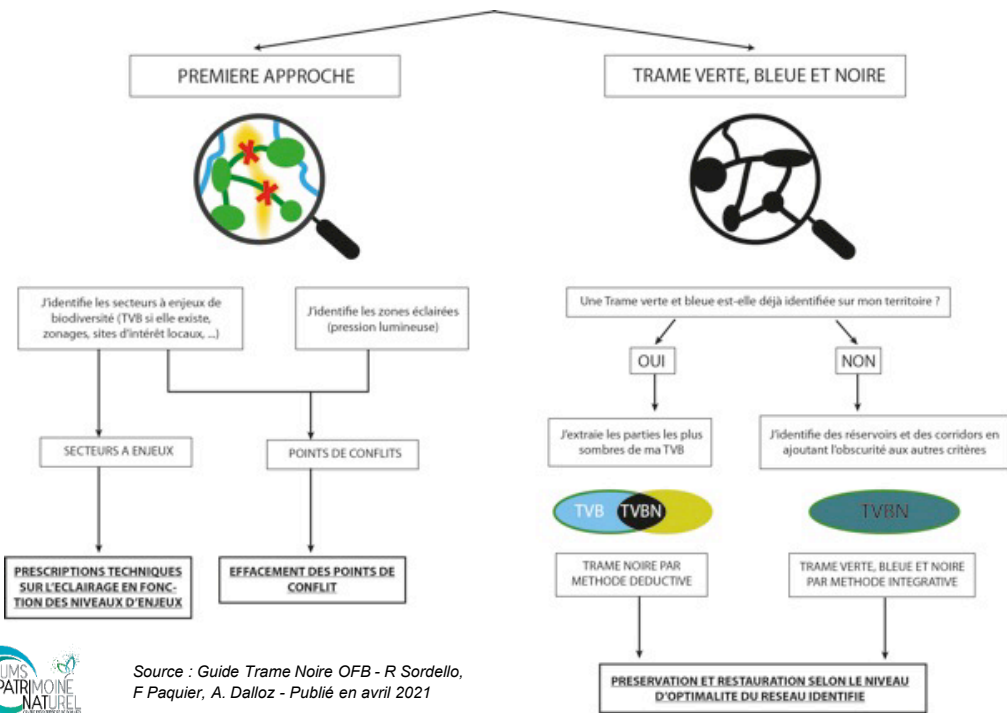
PREMIERE APPROCHE

TRAME VERTE, BLEUE ET NOIRE

J'identifie les secteurs à enjeux de biodiversité (TVB si elle existe, zonages, sites d'intérêt locaux, ...)

J'identifie les zones éclairées (pression lumineuse)

SECTEURS A ENJEUX

POINTS DE CONFLITS

PRESCRIPTIONS TECHNIQUES SUR L'ECLAIRAGE EN FONCTION DES NIVEAUX D'ENJEUX

EFFACEMENT DES POINTS DE CONFLIT

Une Trame verte et bleue est-elle déjà identifiée sur mon territoire ?

OUI

NON

J'extraie les parties les plus sombres de ma TVB

J'identifie des réservoirs et des corridors en ajoutant l'obscurité aux autres critères

TVB

TVBN

TVBN

TRAME NOIRE PAR METHODE DEDUCTIVE

TRAME VERTE, BLEUE ET NOIRE PAR METHODE INTEGRATIVE

PRESERVATION ET RESTAURATION SELON LE NIVEAU D'OPTIMALITE DU RESEAU IDENTIFIE

UMS PATRIMOINE NATUREL

Source : Guide Trame Noire OFB - R Sordello, F Paquier, A. Dalloz - Publié en avril 2021